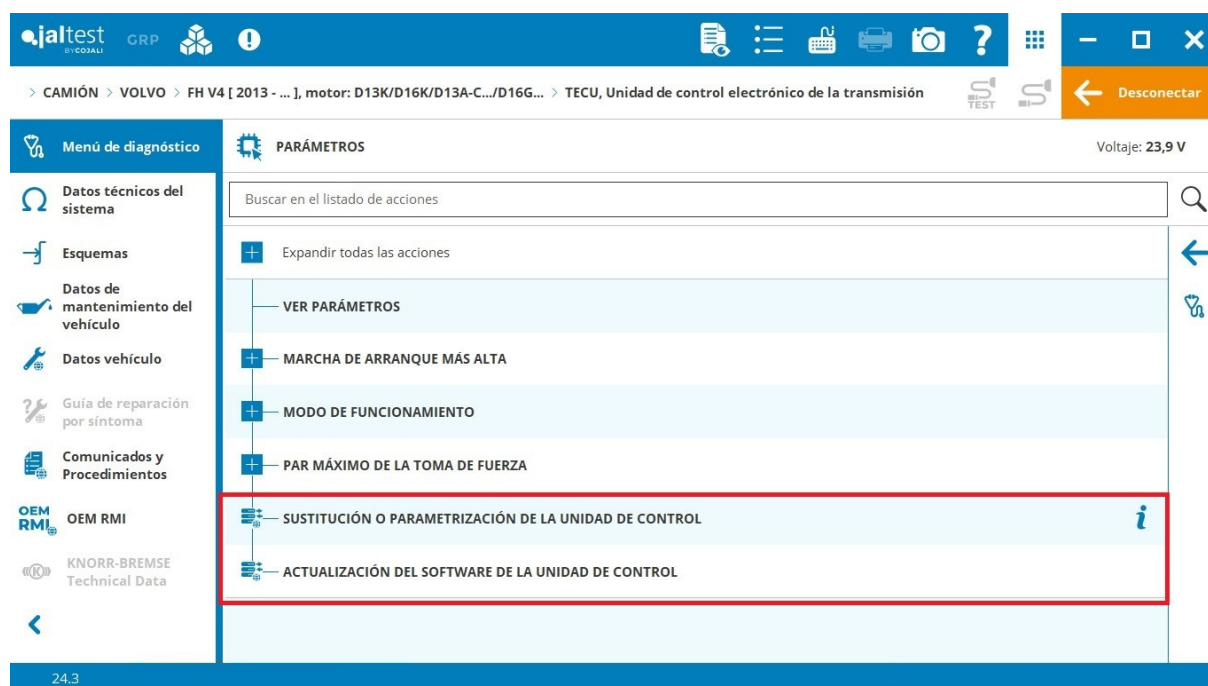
jaltest BY COJALI GRP

> CAMIÓN > VOLVO > FH V4 [ 2013 - ... ], motor: D13K/D16K/D13A-C.../D16G... > TECU, Unidad de control electrónico de la transmisión

TEST

Desconectar

Menú de diagnóstico

Datos técnicos del sistema

Esquemas

Datos de mantenimiento del vehículo

Datos vehículo

Guía de reparación por síntoma

Comunicados y Procedimientos

OEM RMI

OEM RMI

KNORR-BREMSE Technical Data

PARÁMETROS

Voltaje: 23,9 V

Buscar en el listado de acciones

Expandir todas las acciones

VER PARÁMETROS

MARCHA DE ARRANQUE MÁS ALTA

MODO DE FUNCIONAMIENTO

PAR MÁXIMO DE LA TOMA DE FUERZA

SUSTITUCIÓN O PARAMETRIZACIÓN DE LA UNIDAD DE CONTROL

i

ACTUALIZACIÓN DEL SOFTWARE DE LA UNIDAD DE CONTROL

24.3